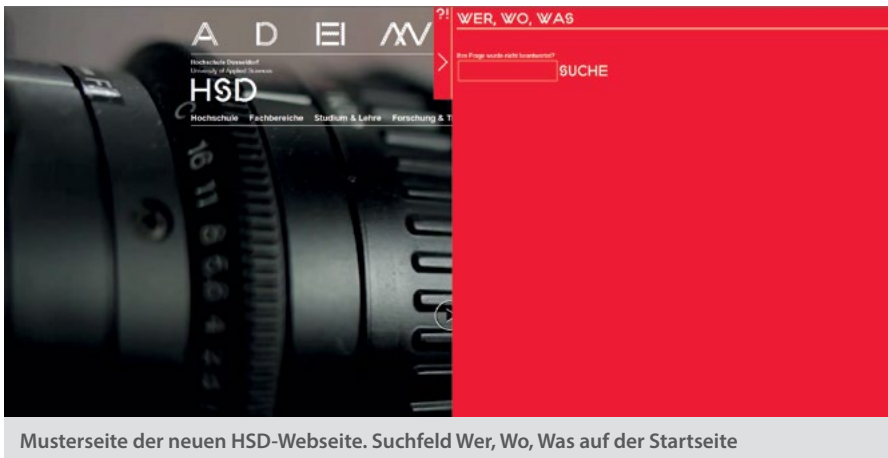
A D E AV

Hochschule Düsseldorf
University of Applied Sciences

HSD

Hochschule Fachbereiche Studium & Lehre Forschung & T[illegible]

?!

WER, WO, WAS

Ihre Frage wurde nicht beantwortet?

SUCHE

Musterseite der neuen HSD-Webseite. Suchfeld Wer, Wo, Was auf der Startseite